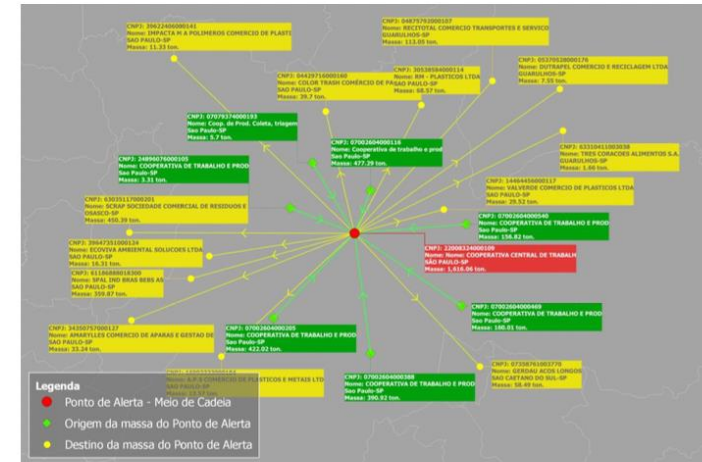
CNPJ: 39622406000141
Nome: IMPACTA M A POLIMEROS COMERCIO DE PLASTI
SAO PAULO-SP
Massa: 11.33 ton.

CNPJ: 04875792000107
Nome: RECYTOTAL COMERCIO TRANSPORTES E SERVICO
GUARULHOS-SP
Massa: 113.05 ton.

CNPJ: 30538584000114
Nome: RM - PLASTICOS LTDA
GUARULHOS-SP
Massa: 68.57 ton.

CNPJ: 05370528000176
Nome: DUTRAPEL COMERCIO E RECICLAGEM LTDA
GUARULHOS-SP
Massa: 7.55 ton.

CNPJ: 04429716000160
Nome: COLOR TRASH COMERCIO DE FRSAO PAULO-SP
SAO PAULO-SP
Massa: 39.7 ton.

CNPJ: 07079374000193
Nome: Coop. de Prod. Coleta, triagem
São Paulo-SP
Massa: 5.7 ton.

CNPJ: 07002604000116
Nome: Cooperativa de trabalho e prod
São Paulo-SP
Massa: 477.39 ton.

CNPJ: 63310411003038
Nome: TRES CORACOES ALIMENTOS S.A.
GUARULHOS-SP
Massa: 1.66 ton.

CNPJ: 24896076000105
Nome: COOPERATIVA DE TRABALHO E PROD
São Paulo-SP
Massa: 3.31 ton.

CNPJ: 14484456000117
Nome: VALVERDE COMERCIO DE PLASTICOS LTDA
SAO PAULO-SP
Massa: 29.52 ton.

CNPJ: 63035117000201
Nome: SCRAP SOCIEDADE COMERCIAL DE RESIDUOS E
OSASCO-SP
Massa: 405.39 ton.

CNPJ: 07002604000540
Nome: COOPERATIVA DE TRABALHO E PROD
São Paulo-SP
Massa: 156.82 ton.

CNPJ: 39647351000124
Nome: ECOVIVA AMBIENTAL SOLUCOES LTDA
SAO PAULO-SP
Massa: 16.31 ton.

CNPJ: 22008324000109
Nome: Nome: COOPERATIVA CENTRAL DE TRABALH
SÃO PAULO-SP
Massa: 1,616.06 ton.

CNPJ: 61186880018300
Nome: SPAL IND BRAS BEBS AS
SAO PAULO-SP
Massa: 359.87 ton.

CNPJ: 07002604000469
Nome: COOPERATIVA DE TRABALHO E PROD
São Paulo-SP
Massa: 180.01 ton.

CNPJ: 34350757000127
Nome: AMARYLLES COMERCIO DE APARAS E GESTAO DE
SAO PAULO-SP
Massa: 33.24 ton.

CNPJ: 07002604000205
Nome: COOPERATIVA DE TRABALHO E PROD
São Paulo-SP
Massa: 422.02 ton.

CNPJ: 07358761003770
Nome: GERDAU ACOS LONGOS
SAO CAETANO DO SUL-SP
Massa: 58.49 ton.

CNPJ: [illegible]
Nome: A.A COMERCIO DE PLASTICOS E METAIS LTD
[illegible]

CNPJ: 07002604000388
Nome: COOPERATIVA DE TRABALHO E PROD
São Paulo-SP
Massa: 390.92 ton.

Legenda
Ponto de Alerta - Meio de Cadeia
Origem da massa do Ponto de Alerta
Destino da massa do Ponto de Alerta